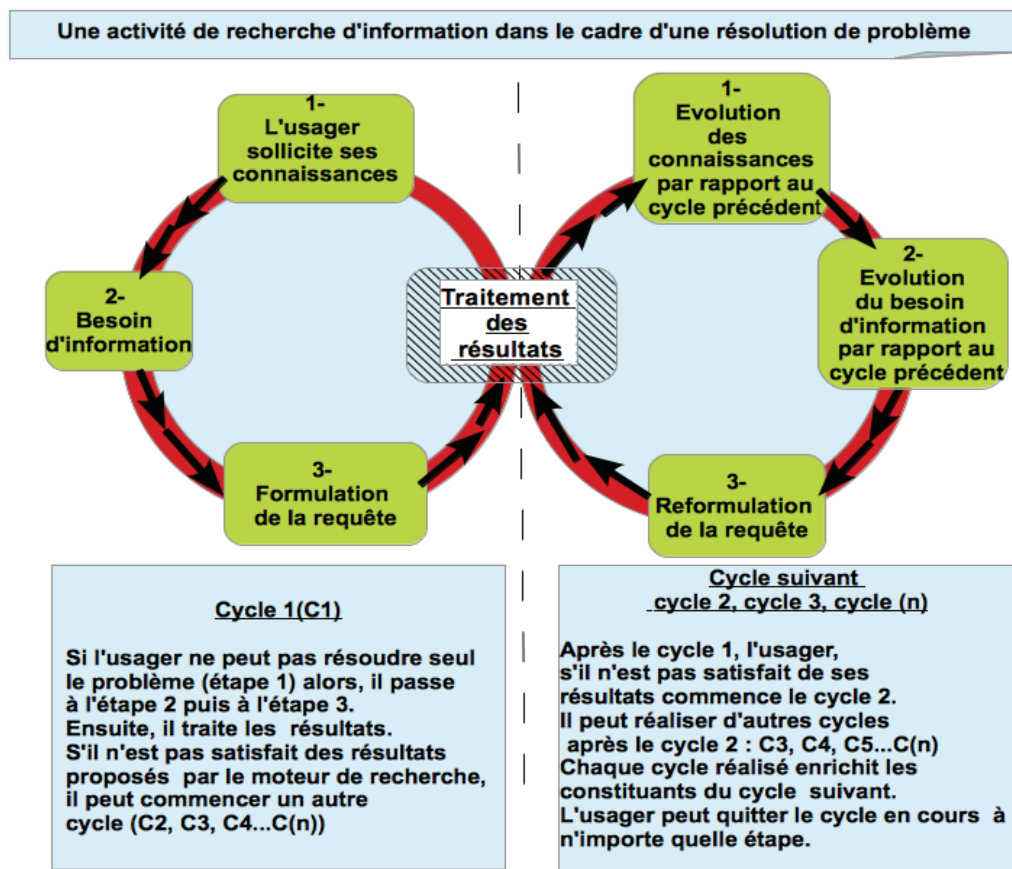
Une activité de recherche d'information dans le cadre d'une résolution de problème

1- L'usager sollicite ses connaissances

2- Besoin d'information

3- Formulation de la requête

Traitement des résultats

1- Evolution des connaissances par rapport au cycle précédent

2- Evolution du besoin d'information par rapport au cycle précédent

3- Reformulation de la requête

Cycle 1(C1)

Si l'usager ne peut pas résoudre seul le problème (étape 1) alors, il passe à l'étape 2 puis à l'étape 3.
Ensuite, il traite les résultats.
S'il n'est pas satisfait des résultats proposés par le moteur de recherche, il peut commencer un autre cycle (C2, C3, C4...C(n))

Cycle suivant
cycle 2, cycle 3, cycle (n)

Après le cycle 1, l'usager, s'il n'est pas satisfait de ses résultats commence le cycle 2.
Il peut réaliser d'autres cycles après le cycle 2 : C3, C4, C5...C(n)
Chaque cycle réalisé enrichit les constituants du cycle suivant.
L'usager peut quitter le cycle en cours à n'importe quelle étape.